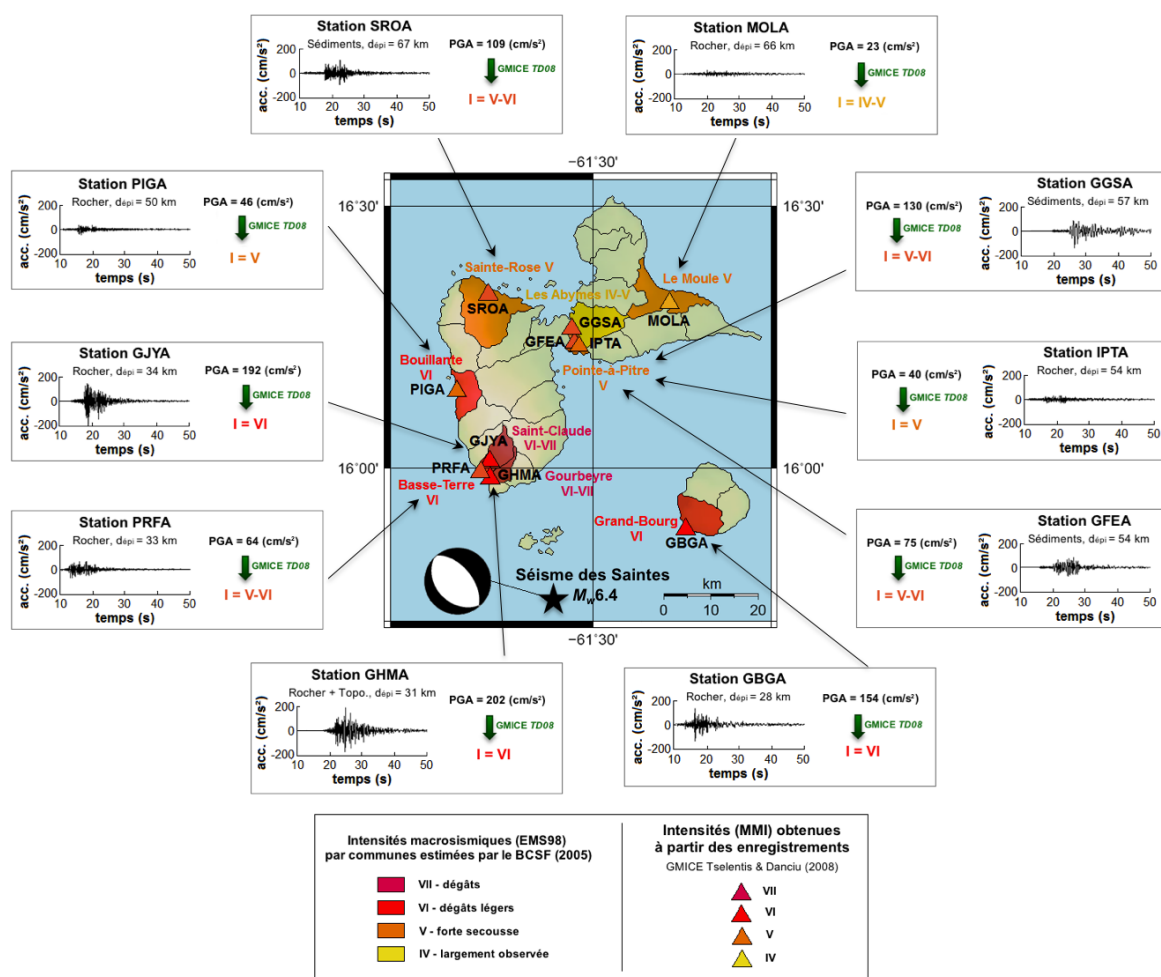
Station SROA
Sédiments, $d_{épi}$ = 67 km
PGA = 109 (cm/s²)
GMICE TD08
I = V-VI
acc. (cm/s²)
200
0
-200
10 20 30 40 50
temps (s)

Station MOLA
Rocher, $d_{épi}$ = 66 km
PGA = 23 (cm/s²)
GMICE TD08
I = IV-V
acc. (cm/s²)
200
0
-200
10 20 30 40 50
temps (s)

Station PIGA
Rocher, $d_{épi}$ = 50 km
PGA = 46 (cm/s²)
GMICE TD08
I = V
acc. (cm/s²)
200
0
-200
10 20 30 40 50
temps (s)

Station GGSA
Sédiments, $d_{épi}$ = 57 km
PGA = 130 (cm/s²)
GMICE TD08
I = V-VI
acc. (cm/s²)
200
0
-200
10 20 30 40 50
temps (s)

Station GJYA
Rocher, $d_{épi}$ = 34 km
PGA = 192 (cm/s²)
GMICE TD08
I = VI
acc. (cm/s²)
200
0
-200
10 20 30 40 50
temps (s)

Station IPTA
Rocher, $d_{épi}$ = 54 km
PGA = 40 (cm/s²)
GMICE TD08
I = V
acc. (cm/s²)
200
0
-200
10 20 30 40 50
temps (s)

Station PRFA
Rocher, $d_{épi}$ = 33 km
PGA = 64 (cm/s²)
GMICE TD08
I = V-VI
acc. (cm/s²)
200
0
-200
10 20 30 40 50
temps (s)

Station GFEA
Sédiments, $d_{épi}$ = 54 km
PGA = 75 (cm/s²)
GMICE TD08
I = V-VI
acc. (cm/s²)
200
0
-200
10 20 30 40 50
temps (s)

−61°30'
16°30'
16°30'
Sainte-Rose V
Les Abymes IV-V
Le Moule V
SROA
GGSA
MOLA
GFEA
IPTA
Bouillante VI
PIGA
Pointe-à-Pitre V
GJYA
Saint-Claude VI-VII
16°00'
16°00'
PRFA
GHMA
Basse-Terre VI
Gourbeyre VI-VII
Grand-Bourg VI
GBGA
Séisme des Saintes
$M_w$6.4
km
0 10 20
−61°30'

Station GHMA
Rocher + Topo., $d_{épi}$ = 31 km
PGA = 202 (cm/s²)
GMICE TD08
I = VI
acc. (cm/s²)
200
0
-200
10 20 30 40 50
temps (s)

Station GBGA
Rocher, $d_{épi}$ = 28 km
PGA = 154 (cm/s²)
GMICE TD08
I = VI
acc. (cm/s²)
200
0
-200
10 20 30 40 50
temps (s)

Intensités macrosismiques (EMS98) par communes estimées par le BCSF (2005)
VII - dégâts
VI - dégâts légers
V - forte secousse
IV - largement observée

Intensités (MMI) obtenues à partir des enregistrements
GMICE Tselentis & Danciu (2008)
VII
VI
V
IV